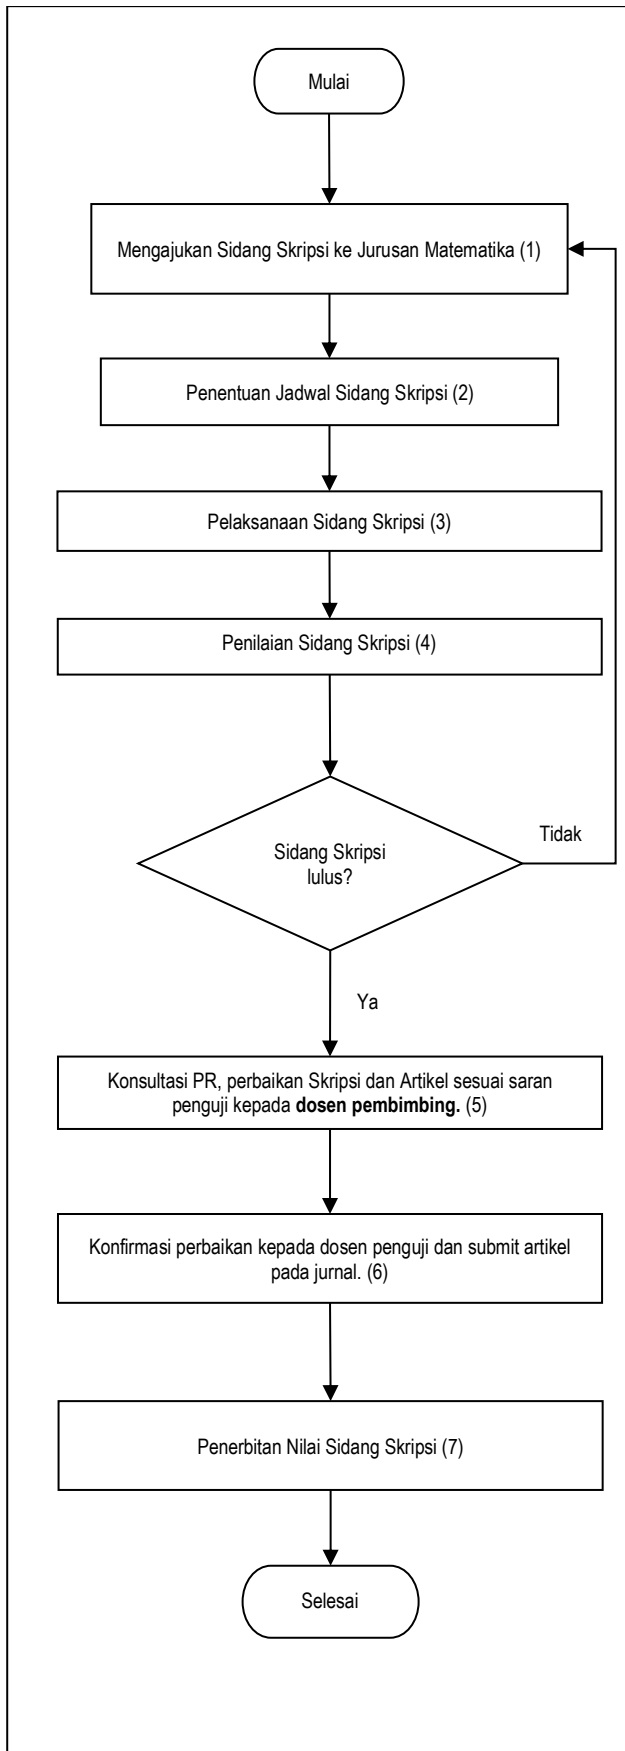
Mulai

Mengajukan Sidang Skripsi ke Jurusan Matematika (1)

Penentuan Jadwal Sidang Skripsi (2)

Pelaksanaan Sidang Skripsi (3)

Penilaian Sidang Skripsi (4)

Sidang Skripsi lulus?

Tidak

Ya

Konsultasi PR, perbaikan Skripsi dan Artikel sesuai saran penguji kepada **dosen pembimbing.** (5)

Konfirmasi perbaikan kepada dosen penguji dan submit artikel pada jurnal. (6)

Penerbitan Nilai Sidang Skripsi (7)

Selesai